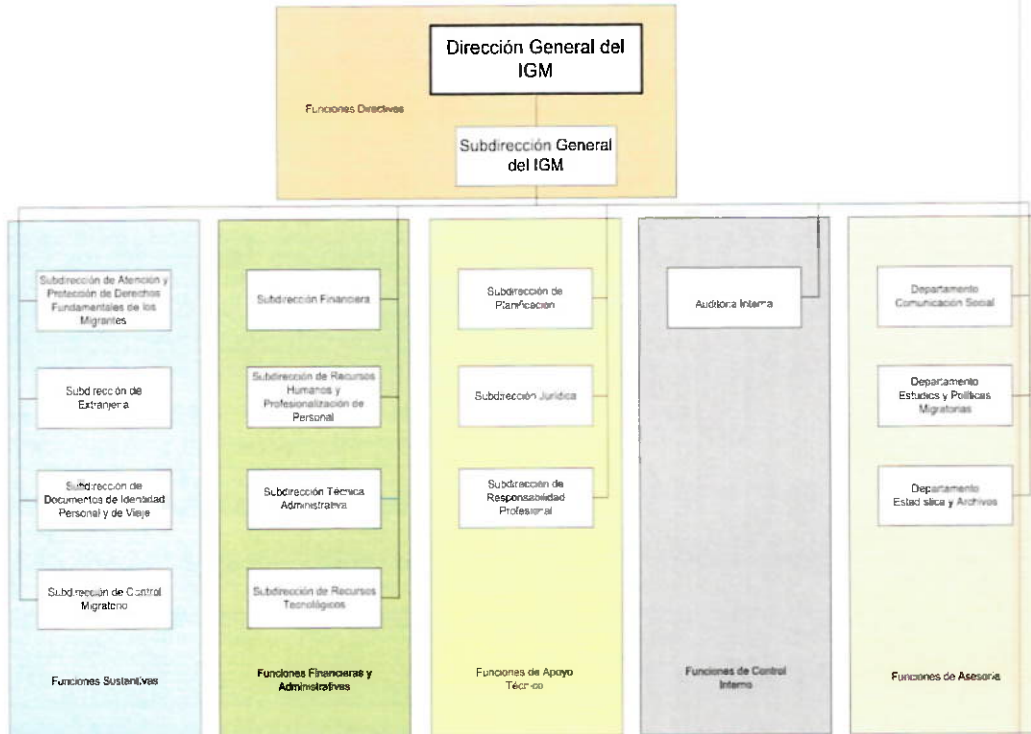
Dirección General del IGM

Funciones Directivas

Subdirección General del IGM

Subdirección de Atención y Protección de Derechos Fundamentales de los Migrantes

Subdirección de Extranjería

Subdirección de Documentos de Identidad Personal y de Viaje

Subdirección de Control Migratorio

Funciones Sustantivas

Subdirección Financiera

Subdirección de Recursos Humanos y Profesionalización de Personal

Subdirección Técnica Administrativa

Subdirección de Recursos Tecnológicos

Funciones Financieras y Administrativas

Subdirección de Planificación

Subdirección Jurídica

Subdirección de Responsabilidad Profesional

Funciones de Apoyo Técnico

Auditoría Interna

Funciones de Control Interno

Departamento Comunicación Social

Departamento Estudios y Políticas Migratorias

Departamento Estadística y Archivos

Funciones de Asesoría